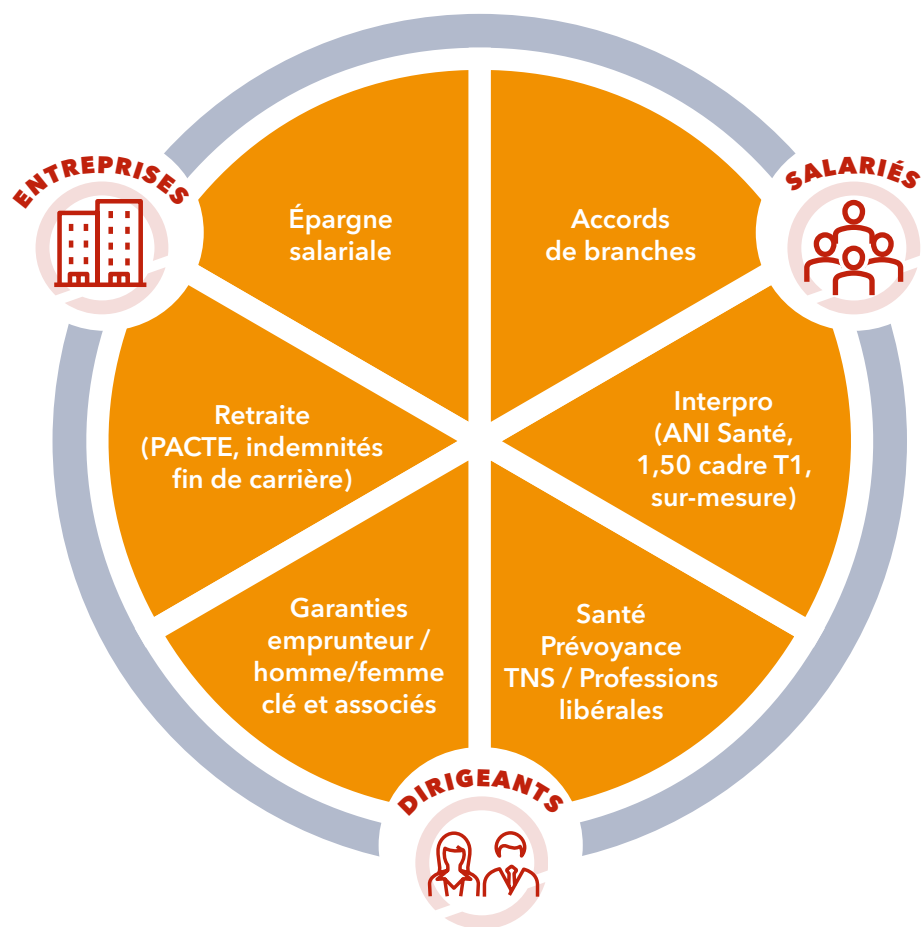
ENTREPRISES

SALARIÉS

Épargne salariale

Accords de branches

Retraite (PACTE, indemnités fin de carrière)

Interpro (ANI Santé, 1,50 cadre T1, sur-mesure)

Garanties emprunteur / homme/femme clé et associés

Santé Prévoyance TNS / Professions libérales

DIRIGEANTS